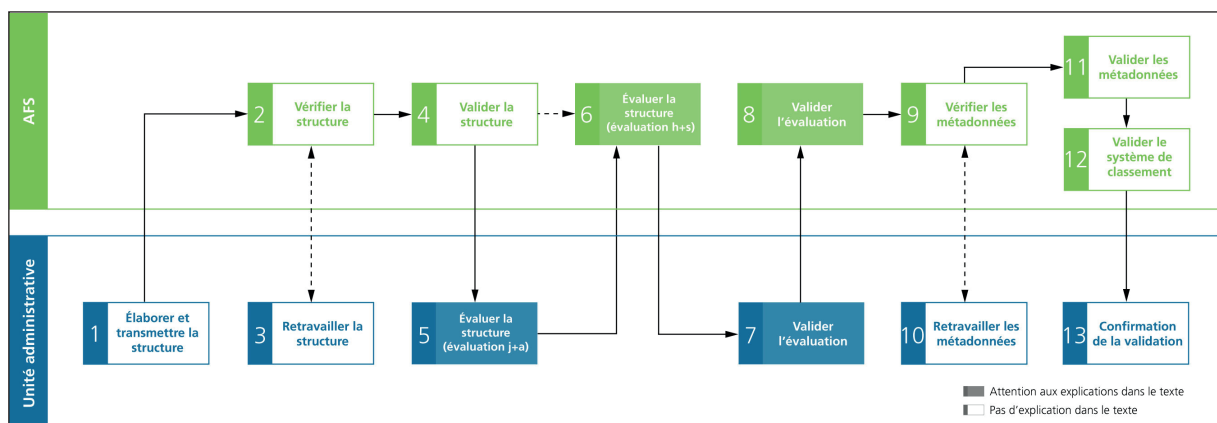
AFS

2 Vérifier la structure

4 Valider la structure

6 Évaluer la structure (évaluation h+s)

8 Valider l'évaluation

9 Vérifier les métadonnées

11 Valider les métadonnées

12 Valider le système de classement

Unité administrative

1 Élaborer et transmettre la structure

3 Retravailler la structure

5 Évaluer la structure (évaluation j+a)

7 Valider l'évaluation

10 Retravailler les métadonnées

13 Confirmation de la validation

Attention aux explications dans le texte

Pas d'explication dans le texte